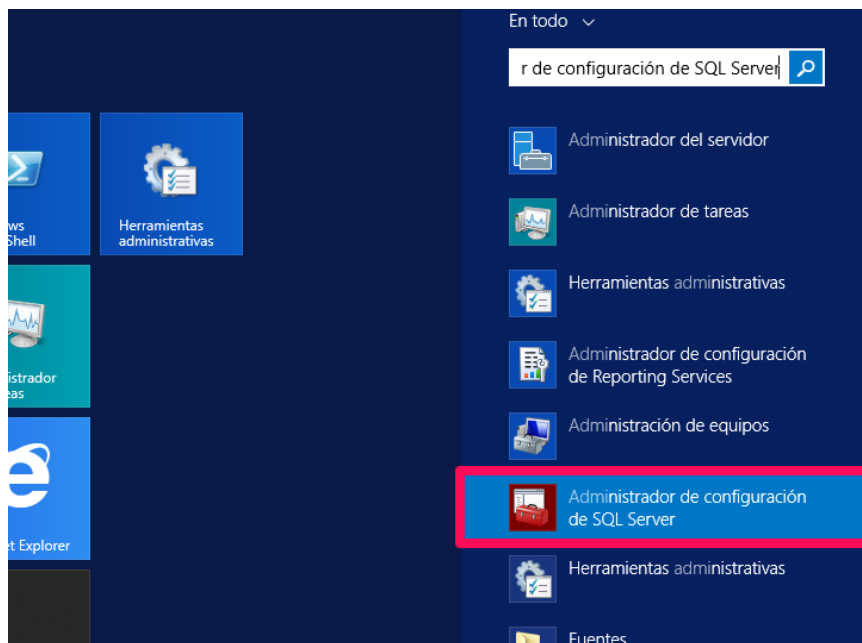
ws
Shell

Herramientas administrativas

istrador
eas

et Explorer

En todo

r de configuración de SQL Server

Administrador del servidor

Administrador de tareas

Herramientas administrativas

Administrador de configuración de Reporting Services

Administración de equipos

Administrador de configuración de SQL Server

Herramientas administrativas

Fuentes